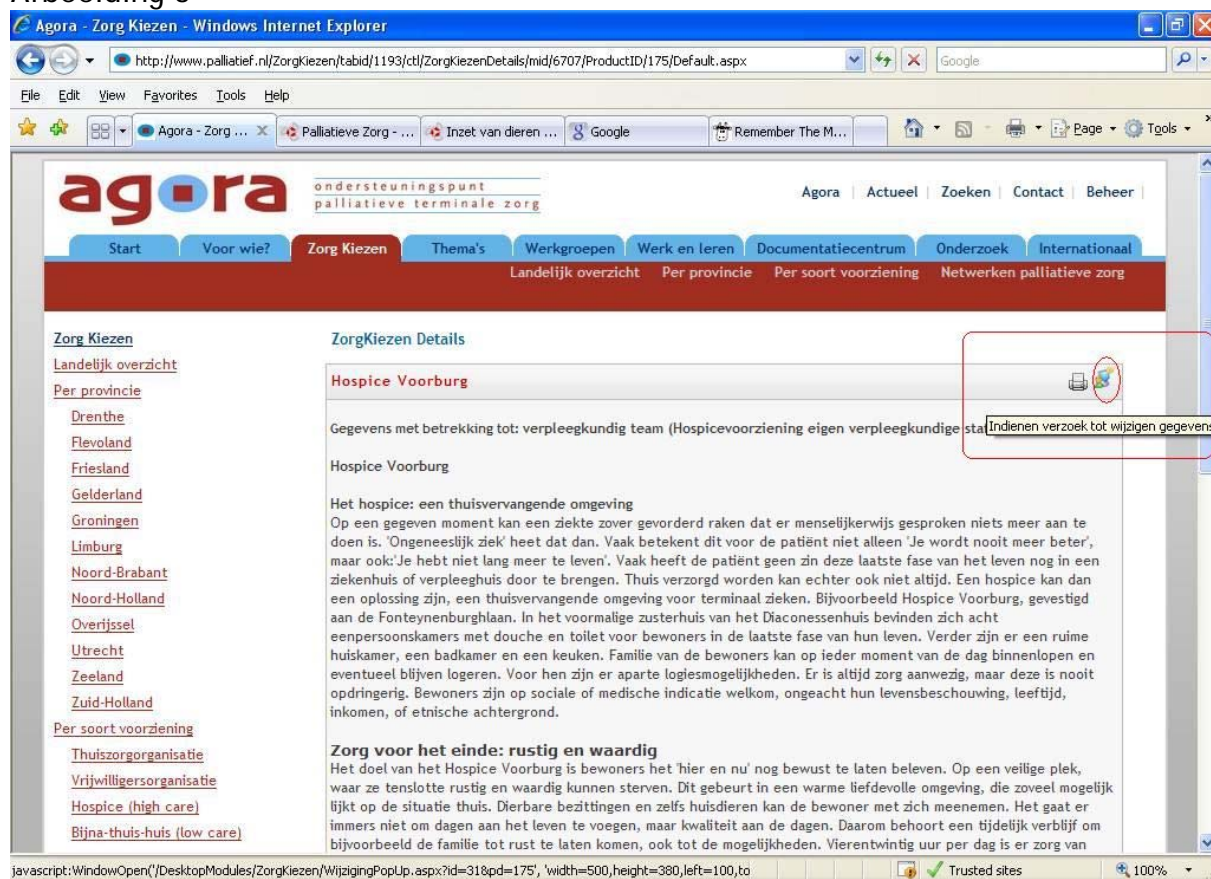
Afbeelding 3

Agora - Zorg Kiezen - Windows Internet Explorer

http://www.palliatief.nl/ZorgKiezen/tabid/1193/ctl/ZorgKiezenDetails/mid/6707/ProductID/175/Default.aspx

Google

File Edit View Favorites Tools Help

Agora - Zorg ... | Palliatieve Zorg - ... | Inzet van dieren ... | Google | Remember The M...

Page ▾ Tools ▾

agora ondersteuningspunt palliatieve terminale zorg

Agora | Actueel | Zoeken | Contact | Beheer

Start | Voor wie? | Zorg Kiezen | Thema's | Werkgroepen | Werk en leren | Documentatiecentrum | Onderzoek | Internationaal

Landelijk overzicht | Per provincie | Per soort voorziening | Netwerken palliatieve zorg

Zorg Kiezen
Landelijk overzicht
Per provincie
Drenthe
Flevoland
Friesland
Gelderland
Groningen
Limburg
Noord-Brabant
Noord-Holland
Overijssel
Utrecht
Zeeland
Zuid-Holland
Per soort voorziening
Thuiszorgorganisatie
Vrijwilligersorganisatie
Hospice (high care)
Bijna-thuis-huis (low care)

ZorgKiezen Details

Hospice Voorburg

Indienen verzoek tot wijzigen gegevens

Gegevens met betrekking tot: verpleegkundig team (Hospicevoorziening eigen verpleegkundige sta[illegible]

Hospice Voorburg

Het hospice: een thuisvervangende omgeving
Op een gegeven moment kan een ziekte zover gevorderd raken dat er menselijkerwijs gesproken niets meer aan te doen is. 'Ongeneeslijk ziek' heet dat dan. Vaak betekent dit voor de patiënt niet alleen 'Je wordt nooit meer beter', maar ook:'Je hebt niet lang meer te leven'. Vaak heeft de patiënt geen zin deze laatste fase van het leven nog in een ziekenhuis of verpleeghuis door te brengen. Thuis verzorgd worden kan echter ook niet altijd. Een hospice kan dan een oplossing zijn, een thuisvervangende omgeving voor terminaal zieken. Bijvoorbeeld Hospice Voorburg, gevestigd aan de Fonteynenburghlaan. In het voormalige zusterhuis van het Diaconessenhuis bevinden zich acht eenpersoonskamers met douche en toilet voor bewoners in de laatste fase van hun leven. Verder zijn er een ruime huiskamer, een badkamer en een keuken. Familie van de bewoners kan op ieder moment van de dag binnenlopen en eventueel blijven logeren. Voor hen zijn er aparte logiesmogelijkheden. Er is altijd zorg aanwezig, maar deze is nooit opdringerig. Bewoners zijn op sociale of medische indicatie welkom, ongeacht hun levensbeschouwing, leeftijd, inkomen, of etnische achtergrond.

Zorg voor het einde: rustig en waardig
Het doel van het Hospice Voorburg is bewoners het 'hier en nu' nog bewust te laten beleven. Op een veilige plek, waar ze tenslotte rustig en waardig kunnen sterven. Dit gebeurt in een warme liefdevolle omgeving, die zoveel mogelijk lijkt op de situatie thuis. Dierbare bezittingen en zelfs huisdieren kan de bewoner met zich meenemen. Het gaat er immers niet om dagen aan het leven te voegen, maar kwaliteit aan de dagen. Daarom behoort een tijdelijk verblijf om bijvoorbeeld de familie tot rust te laten komen, ook tot de mogelijkheden. Vierentwintig uur per dag is er zorg van

javascript:WindowOpen('/DesktopModules/ZorgKiezen/WijzigingPopUp.aspx?id=31&pd=175', 'width=500,height=380,left=100,to

Trusted sites

100%